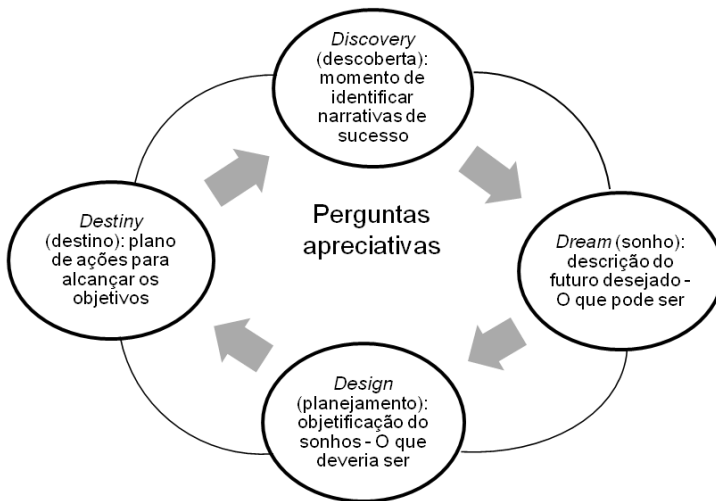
Discovery (descoberta): momento de identificar narrativas de sucesso

Dream (sonho): descrição do futuro desejado - O que pode ser

Design (planejamento): objetificação do sonhos - O que deveria ser

Destiny (destino): plano de ações para alcançar os objetivos

Perguntas apreciativas